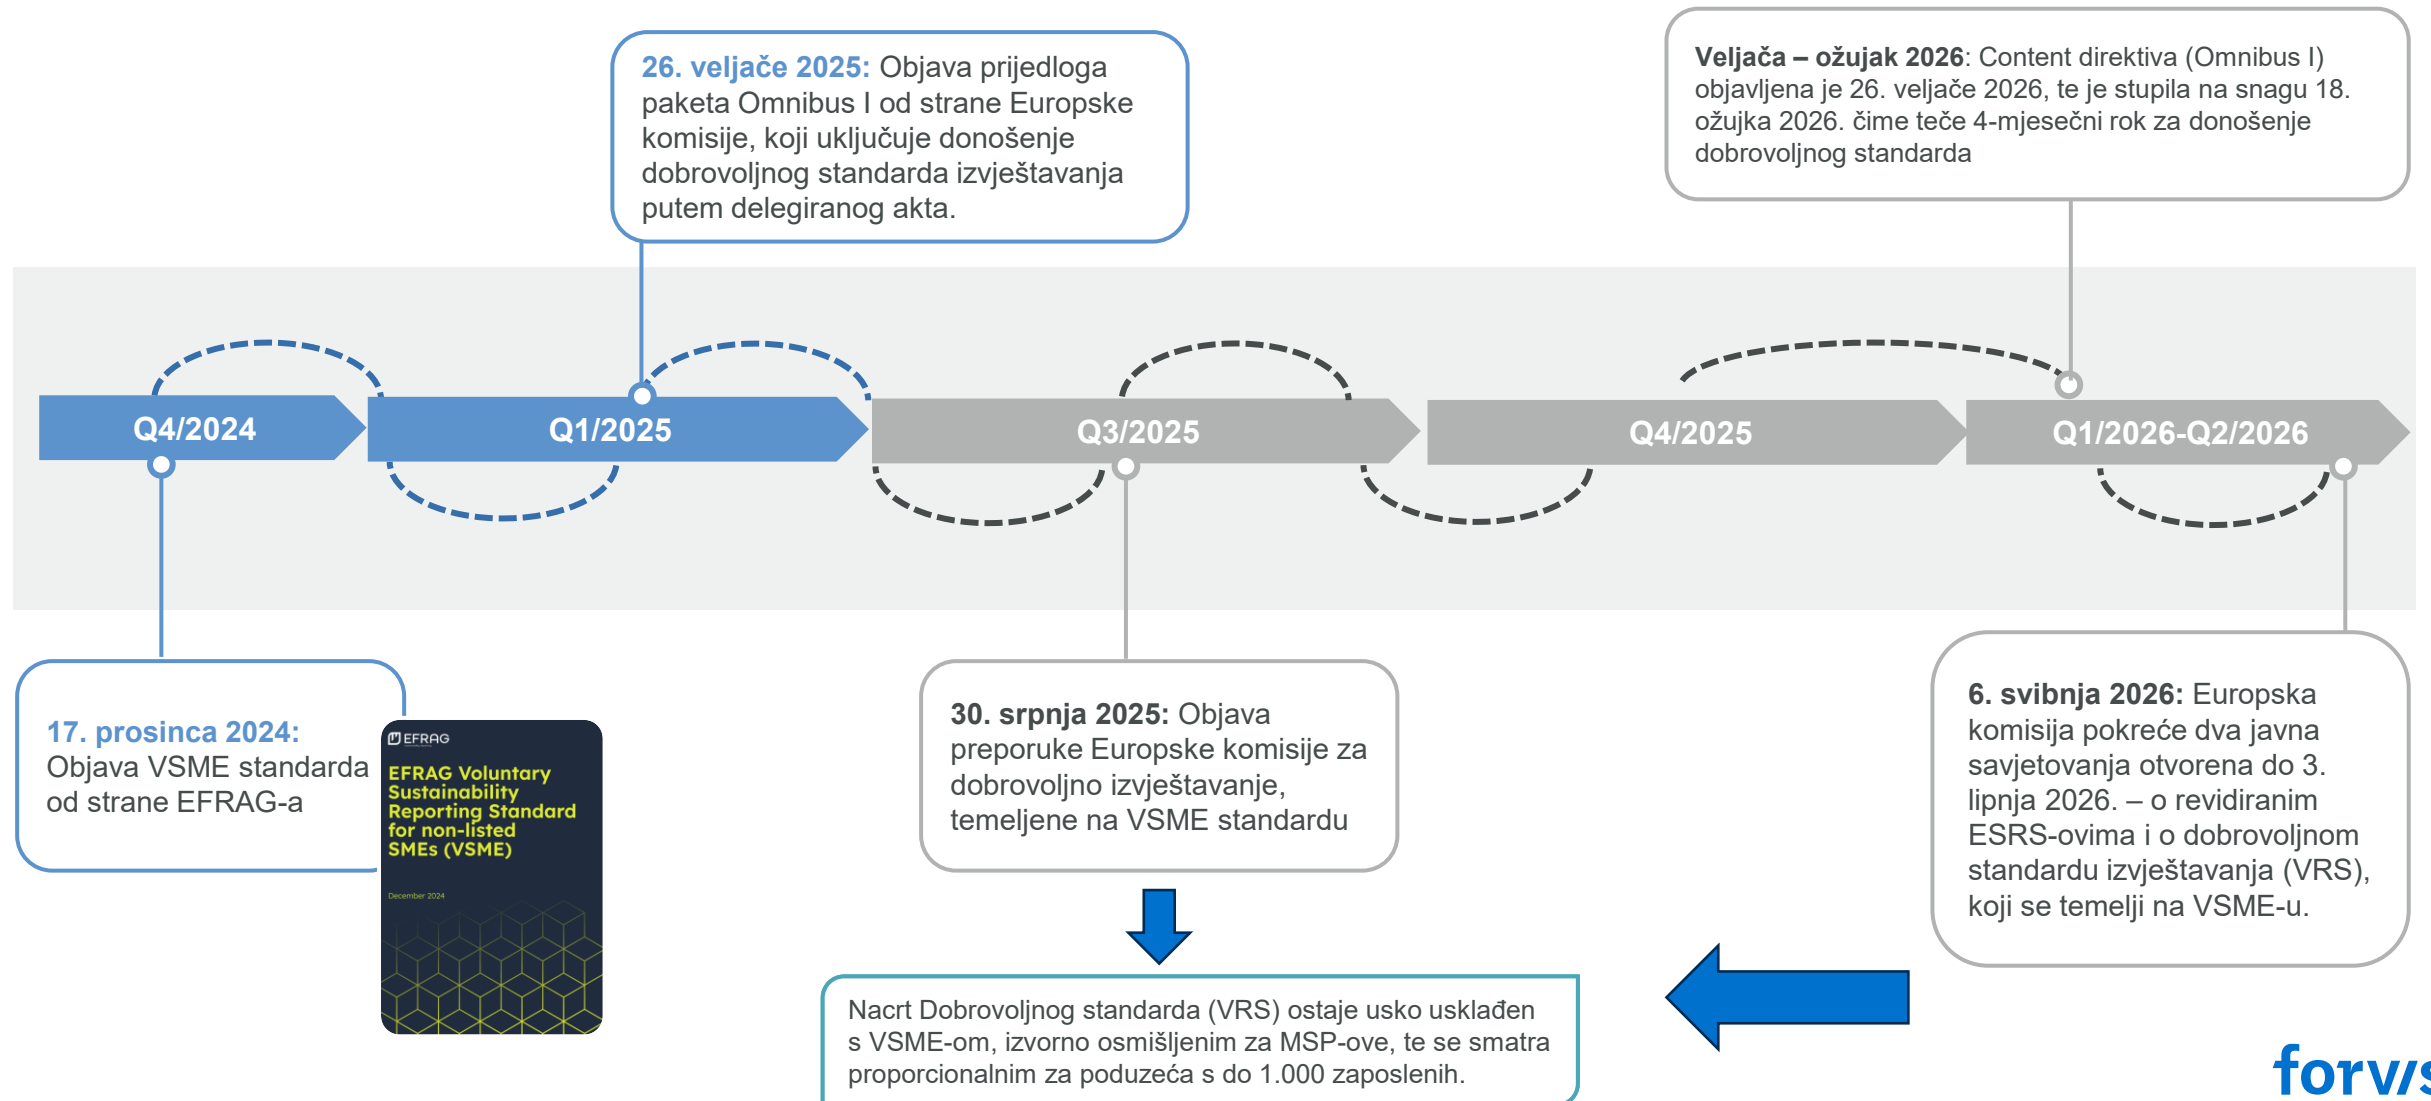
**26. veljače 2025:** Objava prijedloga paketa Omnibus I od strane Europske komisije, koji uključuje donošenje dobrovoljnog standarda izvještavanja putem delegiranog akta.

**Veljača – ožujak 2026**: Content direktiva (Omnibus I) objavljena je 26. veljače 2026, te je stupila na snagu 18. ožujka 2026. čime teče 4-mjesečni rok za donošenje dobrovoljnog standarda

Q4/2024

Q1/2025

Q3/2025

Q4/2025

Q1/2026-Q2/2026

**17. prosinca 2024:** Objava VSME standarda od strane EFRAG-a

EFRAG

EFRAG Voluntary Sustainability Reporting Standard for non-listed SMEs (VSME)

December 2024

**30. srpnja 2025:** Objava preporuke Europske komisije za dobrovoljno izvještavanje, temeljene na VSME standardu

**6. svibnja 2026:** Europska komisija pokreće dva javna savjetovanja otvorena do 3. lipnja 2026. – o revidiranim ESRS-ovima i o dobrovoljnom standardu izvještavanja (VRS), koji se temelji na VSME-u.

Nacrt Dobrovoljnog standarda (VRS) ostaje usko usklađen s VSME-om, izvorno osmišljenim za MSP-ove, te se smatra proporcionalnim za poduzeća s do 1.000 zaposlenih.

forv/s